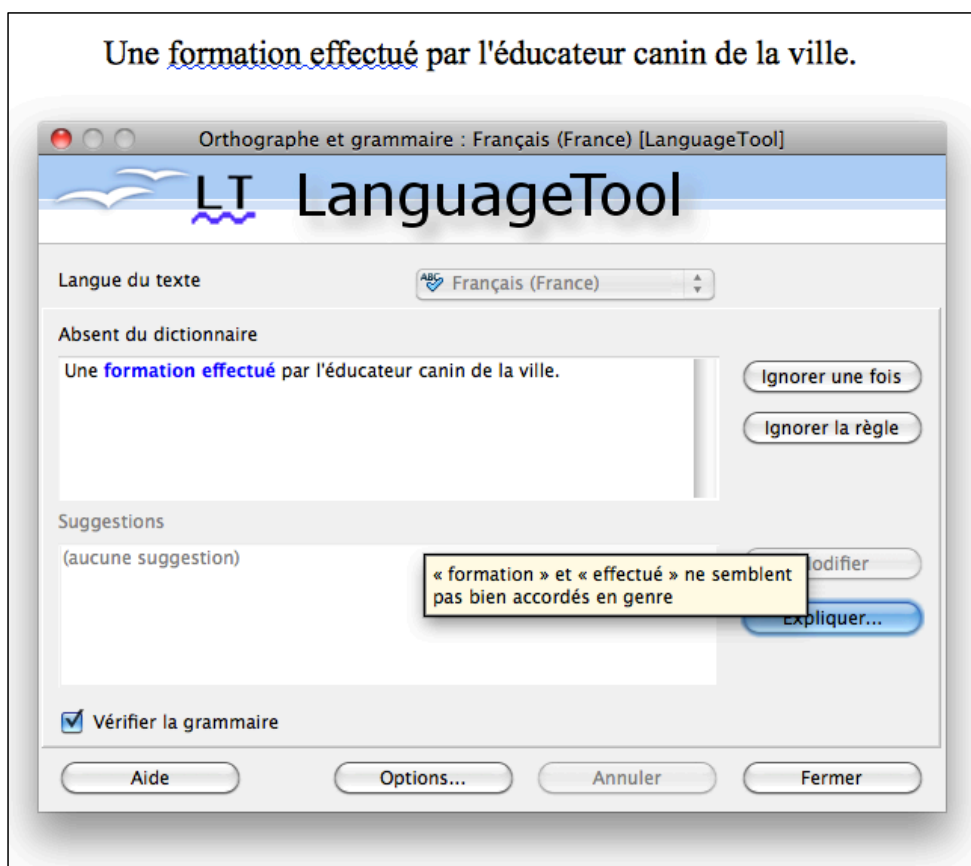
Une formation effectué par l'éducateur canin de la ville.

Orthographe et grammaire : Français (France) [LanguageTool]

LT LanguageTool

Langue du texte

Français (France)

Absent du dictionnaire

Une formation effectué par l'éducateur canin de la ville.

Ignorer une fois

Ignorer la règle

Suggestions

(aucune suggestion)

« formation » et « effectué » ne semblent pas bien accordés en genre

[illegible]odifier

Expliquer...

Vérifier la grammaire

Aide

Options...

Annuler

Fermer